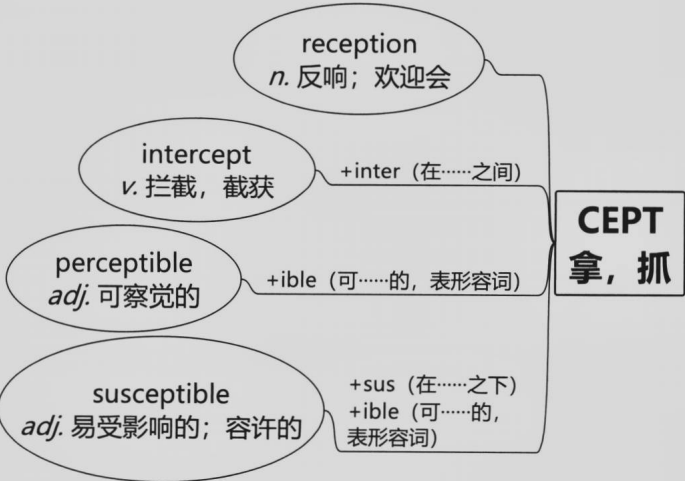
reception
n. 反响；欢迎会

intercept
v. 拦截，截获

+inter（在……之间）

CEPT
拿，抓

perceptible
adj. 可察觉的

+ible（可……的，表形容词）

susceptible
adj. 易受影响的；容许的

+sus（在……之下）
+ible（可……的，表形容词）